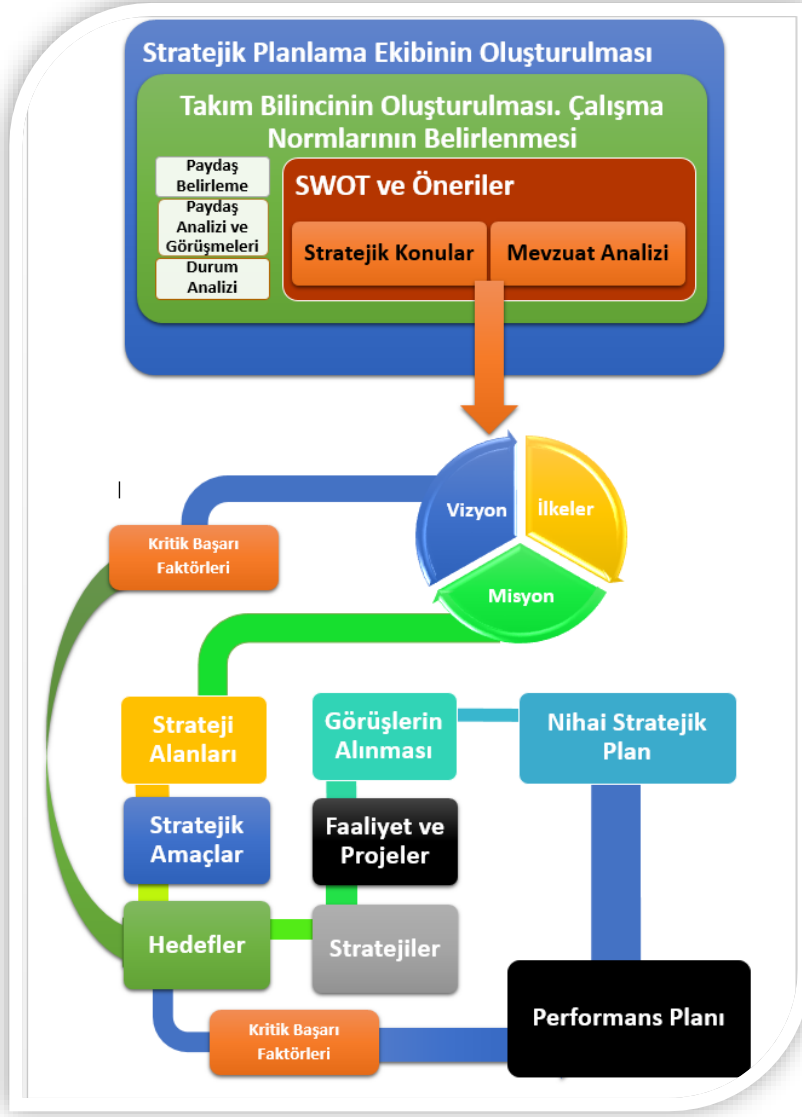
Stratejik Planlama Ekibinin Oluşturulması

Takım Bilincinin Oluşturulması. Çalışma Normlarının Belirlenmesi

Paydaş Belirleme

Paydaş Analizi ve Görüşmeleri

Durum Analizi

SWOT ve Öneriler

Stratejik Konular

Mevzuat Analizi

Vizyon

İlkeler

Misyon

Kritik Başarı Faktörleri

Strateji Alanları

Görüşlerin Alınması

Nihai Stratejik Plan

Stratejik Amaçlar

Faaliyet ve Projeler

Hedefler

Stratejiler

Performans Planı

Kritik Başarı Faktörleri